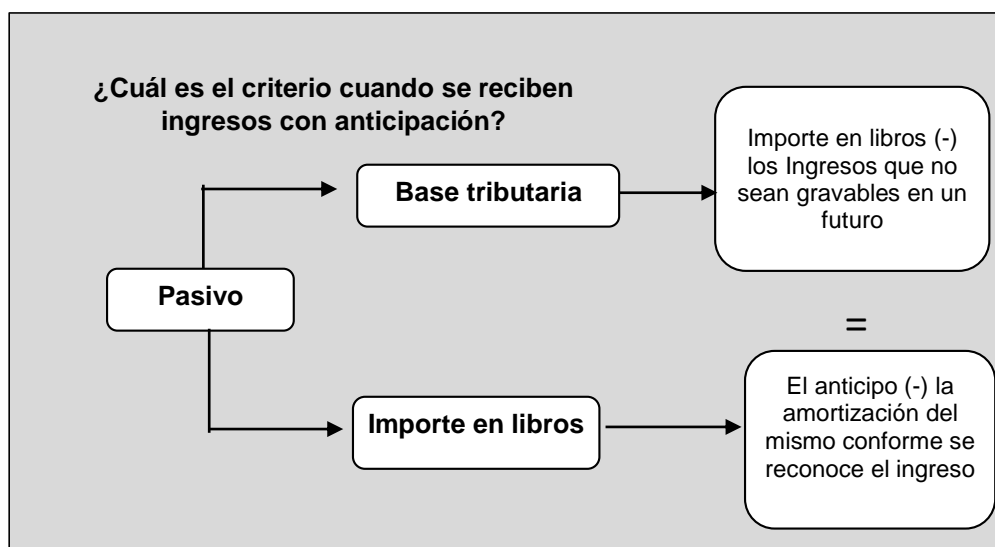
¿Cuál es el criterio cuando se reciben ingresos con anticipación?

Pasivo

Base tributaria

Importe en libros (-) los Ingresos que no sean gravables en un futuro

=

Importe en libros

El anticipo (-) la amortización del mismo conforme se reconoce el ingreso